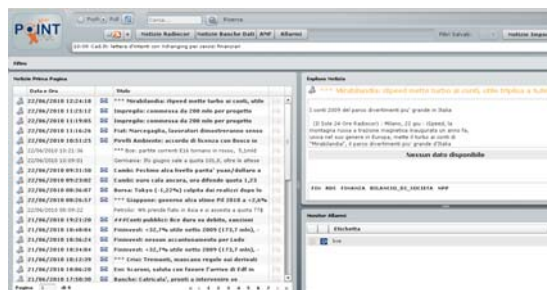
POINT

Profili | Full | Cerca | Ricerca

Notizie Radiocor | Notizie Banche Dati | RMF | Allarmi

Filtri Salvati | Notizie Impo

10:00 Cad.Br. lettera d'intenti con Volkswagen per veicolo finanziari

Filtro

Notizie Prima Pagina

| | Data e Ora | | Titolo |
|---|---|---|---|
| | 22/06/2010 13:24:18 | | *** Mirabilandia: dipend mette turbo ai conti, utile |
| | 22/06/2010 13:23:17 | | Impregilo: commessa da 200 mln per progetto |
| | 22/06/2010 13:19:05 | | Impregilo: commessa da 200 mln per progetto |
| | 22/06/2010 13:16:26 | | Fiat: Marcegaglia, lavoratori dimostreranno senso |
| | 22/06/2010 10:51:25 | | Pirelli Ambiente: accordo di licenza con Bosco in |
| | 22/06/2010 10:23:36 | | ***Bce: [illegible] |
| | 22/06/2010 10:09:01 | | Germania: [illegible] |
| | 22/06/2010 09:31:30 | | Cambi: Pechino alza livello parita' yuan/dollaro a |
| | 22/06/2010 09:23:02 | | Cambi: euro cala ancora, ora difende quota 1,23 |
| | 22/06/2010 08:36:07 | | Borsa: Tokyo (-1,22%) colpita dai realizzi dopo le |
| | 22/06/2010 08:32:18 | | *** Giappone: governo alza stime Pil 2010 a +2,6% |
| | 22/06/2010 00:09:22 | | Petrolio: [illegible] |
| | 21/06/2010 19:21:20 | | ***Conti pubblici: Ecc dura su debito, sanzioni |
| | 21/06/2010 18:48:04 | | Finmeccanica: +32,7% utile netto 2009 (173,7 mln), - |
| | 21/06/2010 18:36:24 | | Finmeccanica: nessun accantonamento per Lodo |
| | 21/06/2010 18:34:04 | | Finmeccanica: +32,7% utile netto 2009 (173,7 mln), - |
| | 21/06/2010 18:22:39 | | *** Ltsc: Tremonti, mancano regole sui derivati |
| | 21/06/2010 18:06:20 | | Eni: Scaroni, salute con favore l'arrivo di Edf in |
| | 21/06/2010 17:30:30 | | Banche: Catricala', prezzi e interessi se |

Pagina 1 di

Anteprima Notizia

*** Mirabilandia: dipend mette turbo ai conti, utile triplica a tutto

I conti 2009 del parco divertimenti piu' grande in Italia

(Il Sole 24 Ore Radiocor) - Milano, 22 giu - iSpeed, la montagna russa a trazione magnetica inaugurata un anno fa, senza nel suo genere in Europa, mette il turbo ai conti di "Mirabilandia", il parco divertimenti piu' grande d'Italia

Nessun dato disponibile

FIN RDC FINANZA BILANCIO_DI_SOCIETA NPP

Monitor Allarmi

Etichetta

live